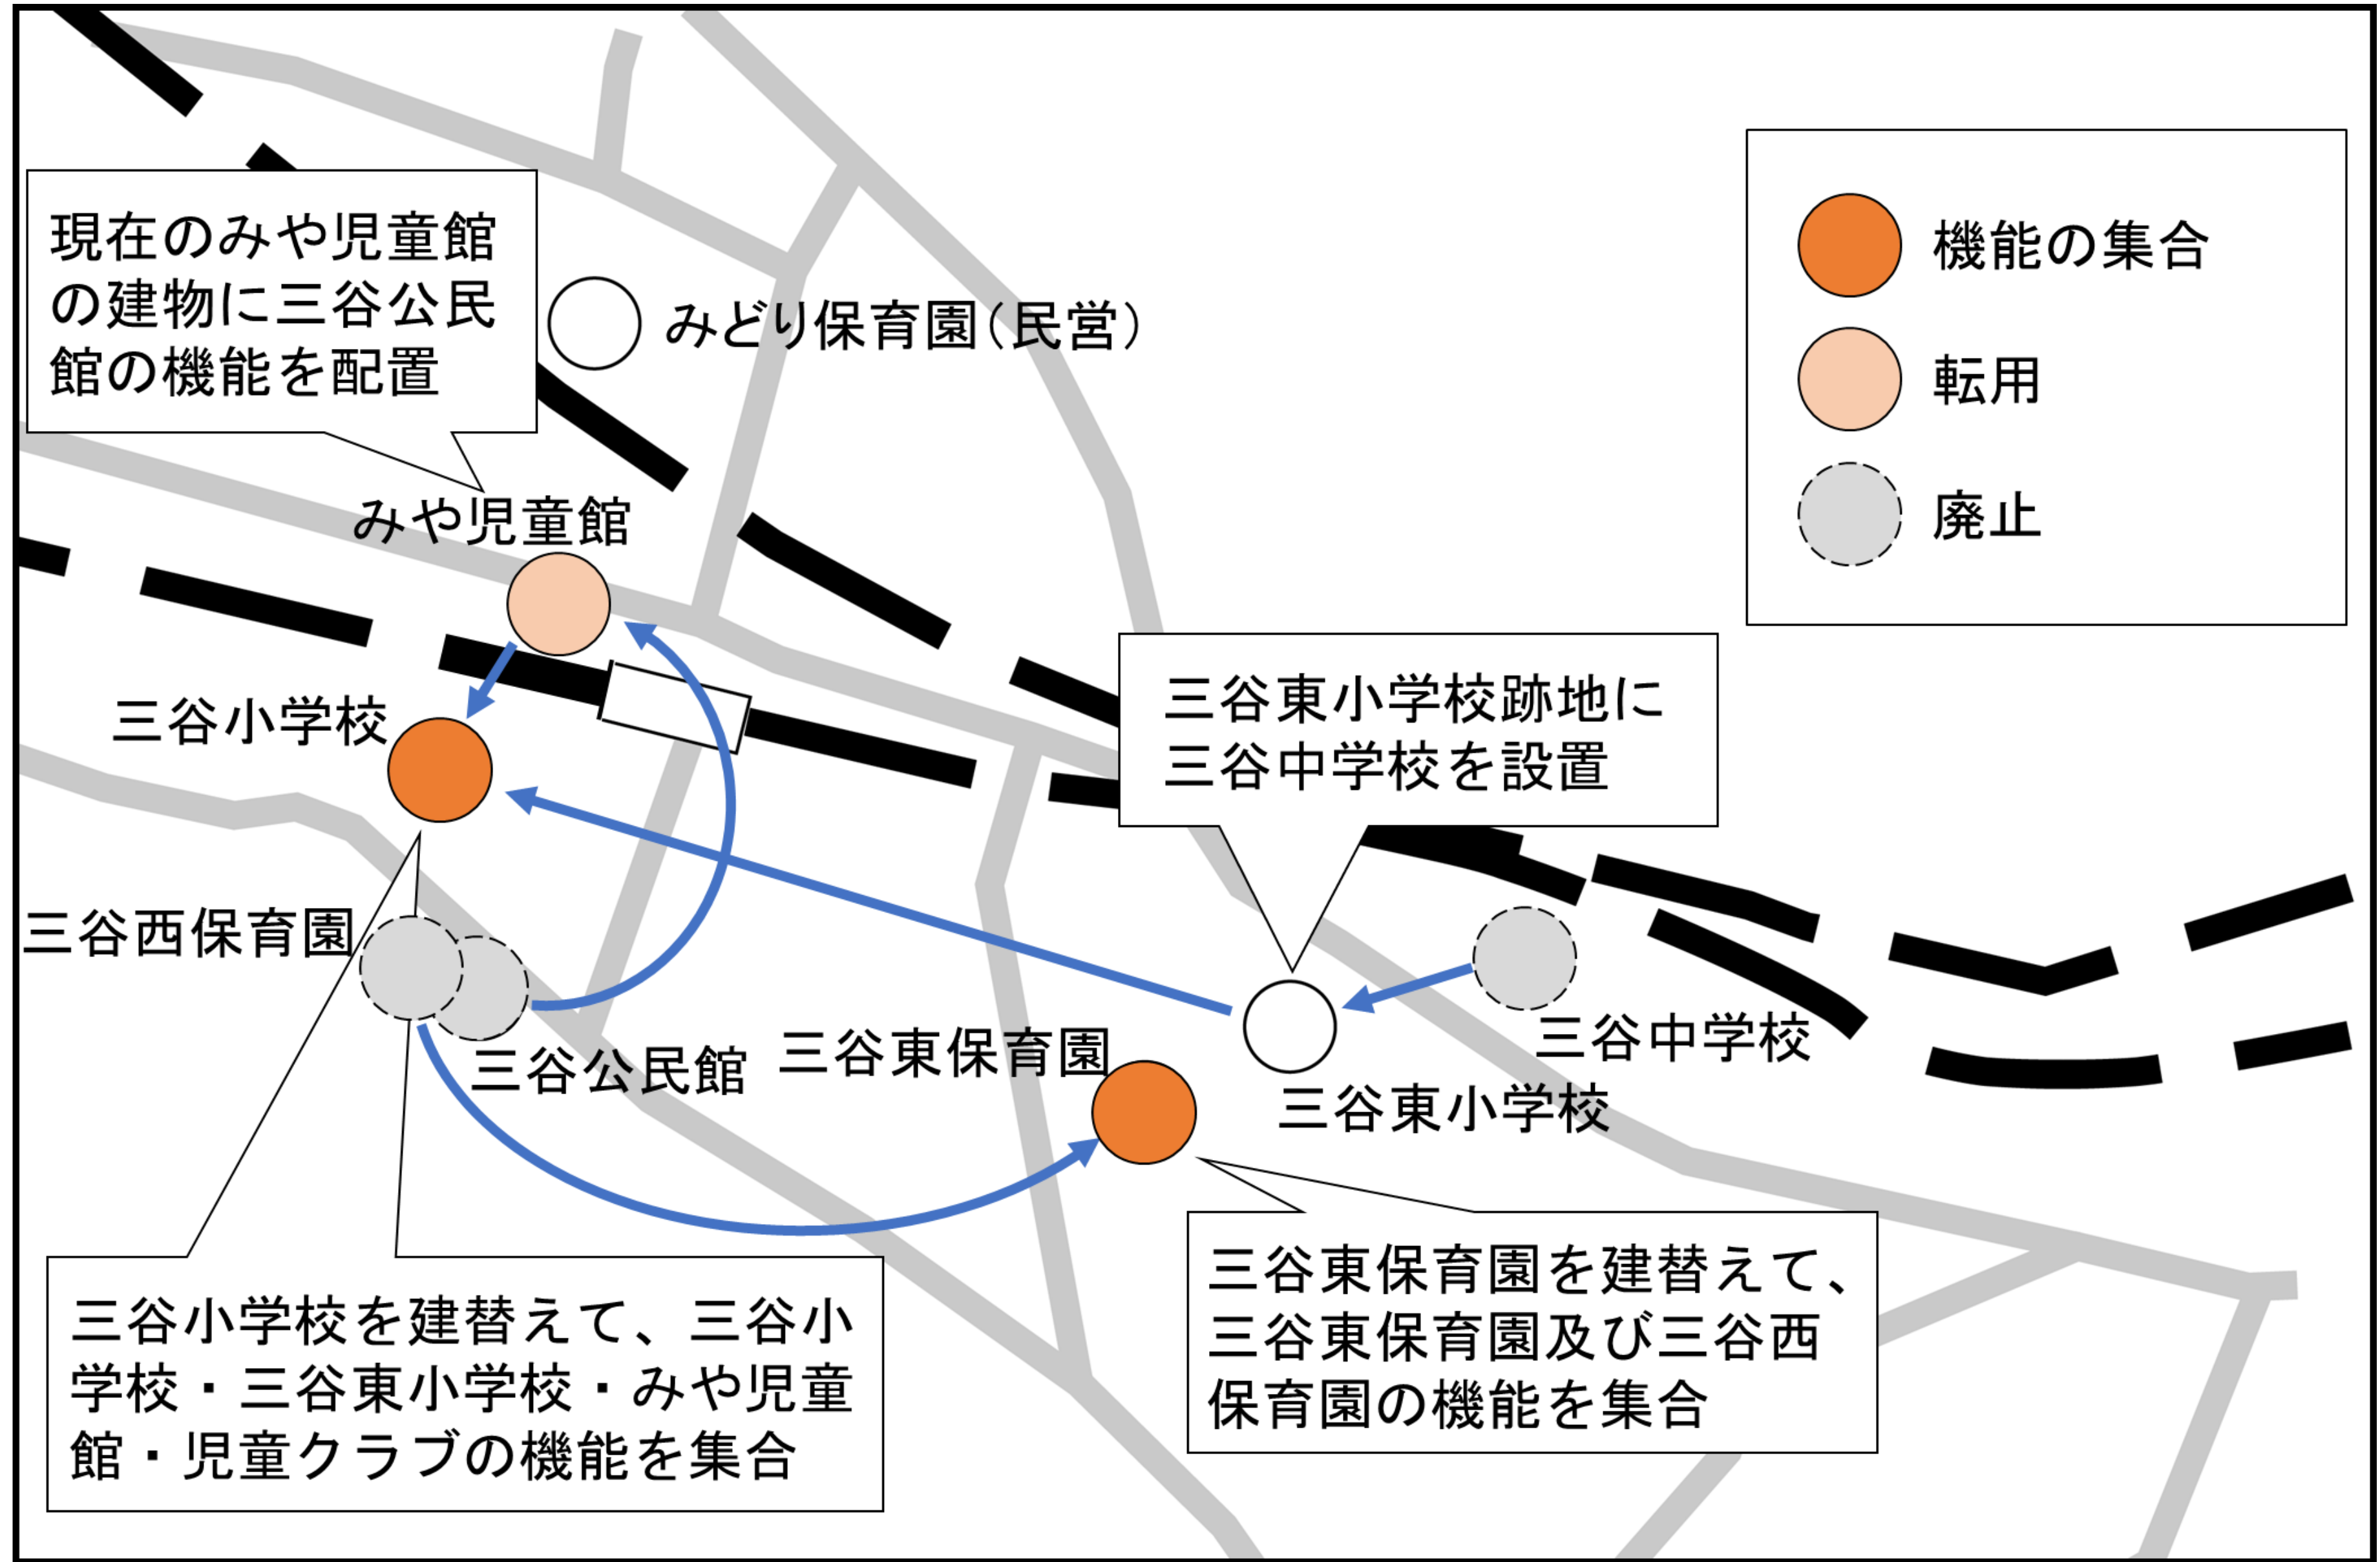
現在のみや児童館の建物に三谷公民館の機能を配置

みどり保育園（民営）

機能の集合

転用

廃止

みや児童館

三谷小学校

三谷東小学校跡地に三谷中学校を設置

三谷西保育園

三谷公民館

三谷東保育園

三谷中学校

三谷東小学校

三谷小学校を建替えて、三谷小学校・三谷東小学校・みや児童館・児童クラブの機能を集合

三谷東保育園を建替えて、三谷東保育園及び三谷西保育園の機能を集合